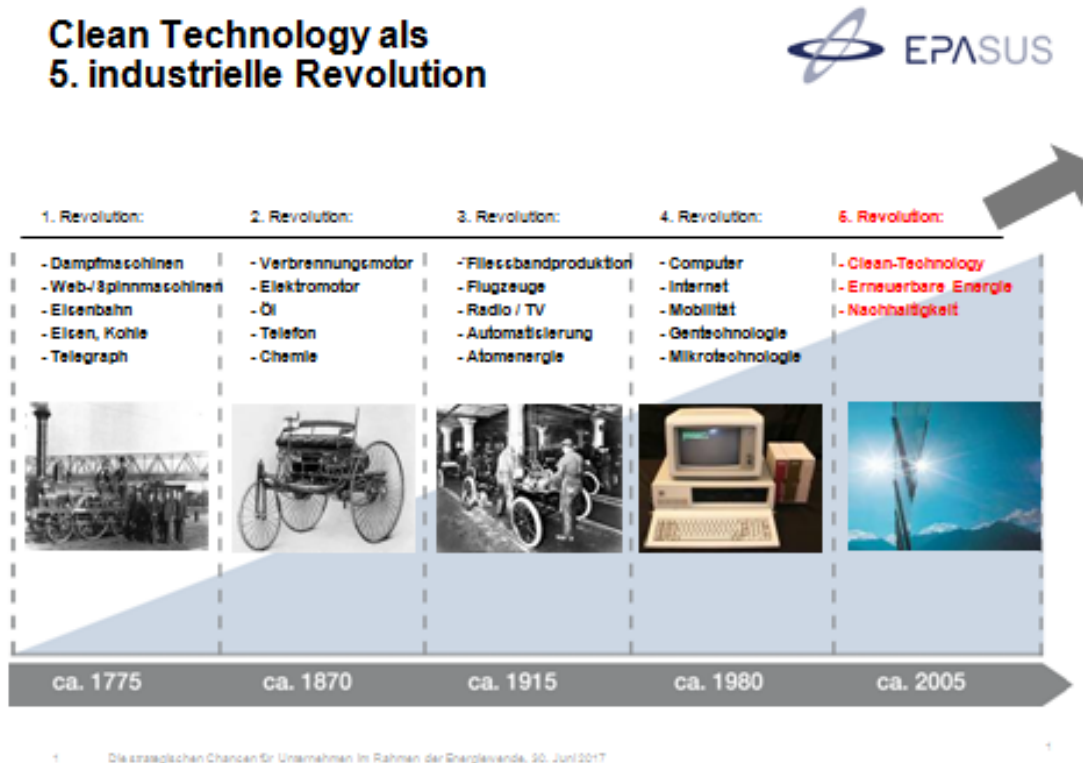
Clean Technology als
5. industrielle Revolution

EPASUS

1. Revolution:
- Dampfmaschinen
- Web-/Spinnmaschinen
- Eisenbahn
- Eisen, Kohle
- Telegraph

2. Revolution:
- Verbrennungsmotor
- Elektromotor
- Öl
- Telefon
- Chemie

3. Revolution:
- Fliessbandproduktion
- Flugzeuge
- Radio / TV
- Automatisierung
- Atomenergie

4. Revolution:
- Computer
- Internet
- Mobilität
- Gentechnologie
- Mikrotechnologie

5. Revolution:
- Clean-Technology
- Erneuerbare Energie
- Nachhaltigkeit

ca. 1775
ca. 1870
ca. 1915
ca. 1980
ca. 2005

1 Die strategischen Chancen für Unternehmen im Rahmen der Energiewende, 30. Juni 2017

1